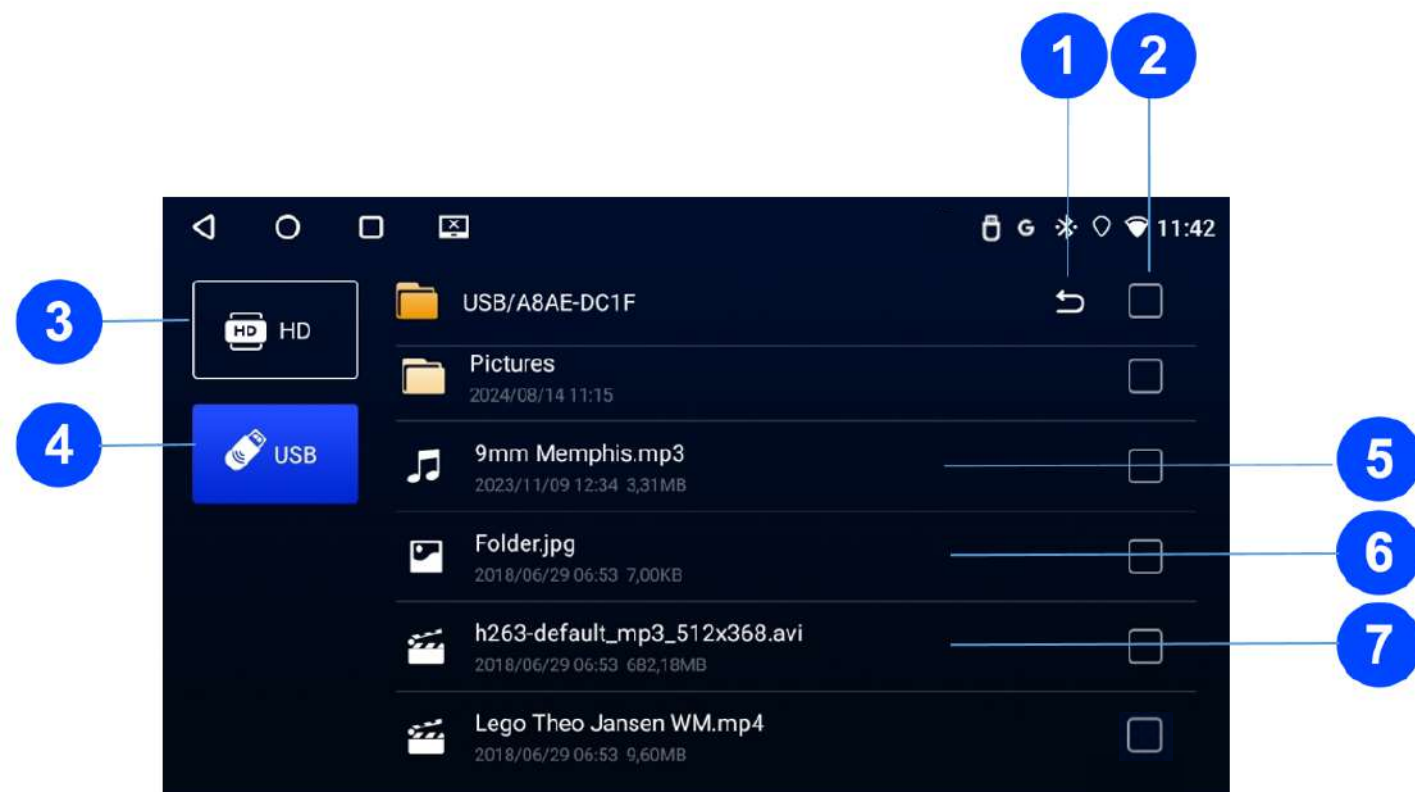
1
2
G
11:42
3
HD
HD
4
USB
USB/A8AE-DC1F
Pictures
2024/08/14 11:15
9mm Memphis.mp3
2023/11/09 12:34 3,31MB
5
Folder.jpg
2018/06/29 06:53 7,00KB
6
h263-default_mp3_512x368.avi
2018/06/29 06:53 682,18MB
7
Lego Theo Jansen WM.mp4
2018/06/29 06:53 9,60MB